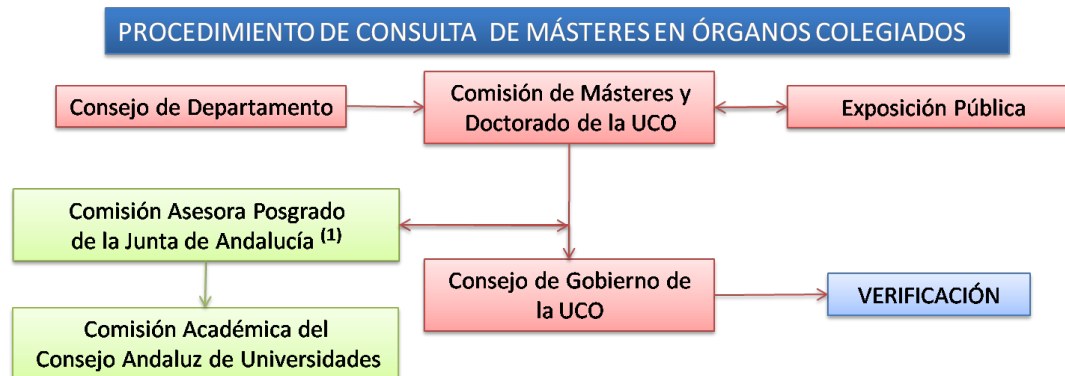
PROCEDIMIENTO DE CONSULTA DE MÁSTERES EN ÓRGANOS COLEGIADOS

Consejo de Departamento

Comisión de Másteres y Doctorado de la UCO

Exposición Pública

Comisión Asesora Posgrado de la Junta de Andalucía $^{(1)}$

Consejo de Gobierno de la UCO

VERIFICACIÓN

Comisión Académica del Consejo Andaluz de Universidades